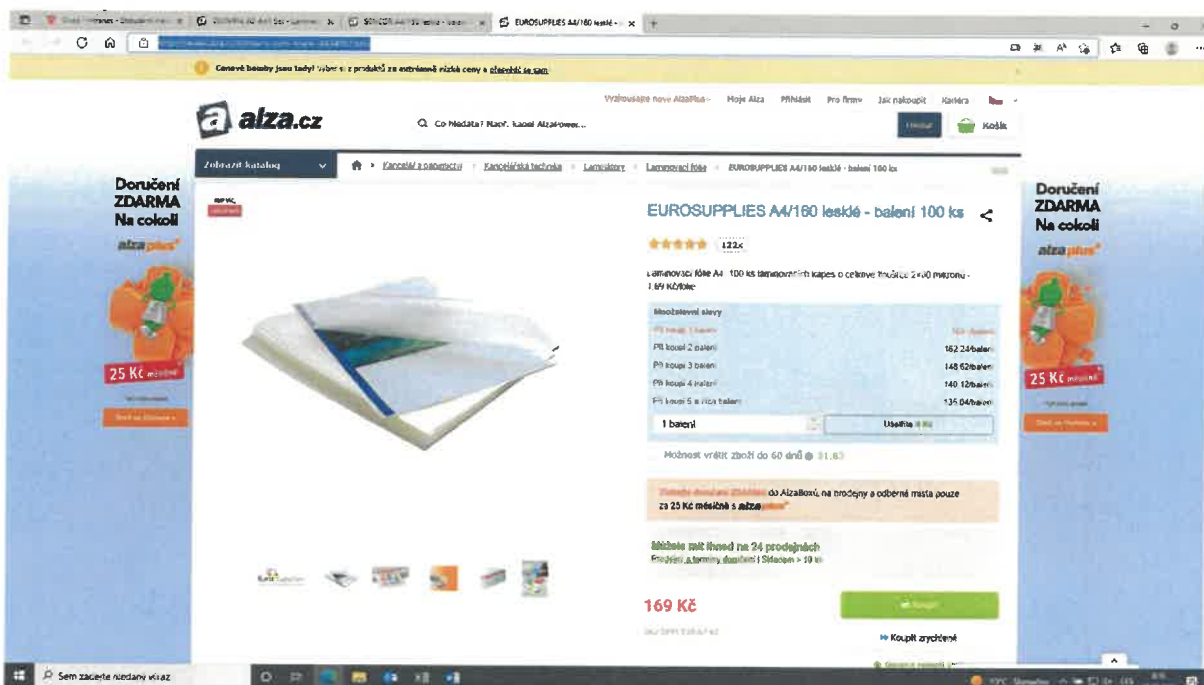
EUROSUPPLIES A4/160 lesklé - × 

Cenové bomby jsou tady! Vyber si z produktů za extrémně nízké ceny a ušetř

alza.cz

Vyzkoušejte nové AlzaPlus+ Moje Alza Přihlásit Pro firmy Jak nakoupit Kariéra

Co hledáte? Např. kabel AlzaPower...

Hledat Košík

Zobrazit katalog

Kancelář a papírnictví › Kancelářská technika › Laminátory › Laminovací fólie › EUROSUPPLIES A4/160 lesklé - balení 100 ks

Doručení ZDARMA Na cokoli alzaplus+

25 Kč měsíčně

EUROSUPPLIES A4/160 lesklé - balení 100 ks

122x

Laminovací fólie A4 100 ks laminovacích kapes o celkové tloušťce 2×80 mikronů - 1,69 Kč/fólie

Množstevní slevy

Při koupi 1 balení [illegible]

Při koupi 2 balení 162,24/balení

Při koupi 3 balení 148,62/balení

Při koupi 4 balení 140,12/balení

Při koupi 5 a více balení 135,04/balení

1 balení

Ušetříte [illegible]

Možnost vrátit zboží do 60 dnů 31,63

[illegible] do AlzaBoxů, na prodejny a odběrná místa pouze za 25 Kč měsíčně s alzaplus+

Můžete mít ihned na 24 prodejnách

Prodejny a termíny doručení | Sklacen > 10 ks

169 Kč

Koupit

Koupit zrychleně

Doručení ZDARMA Na cokoli alzaplus+

25 Kč měsíčně

Sem zadejte hledaný výraz